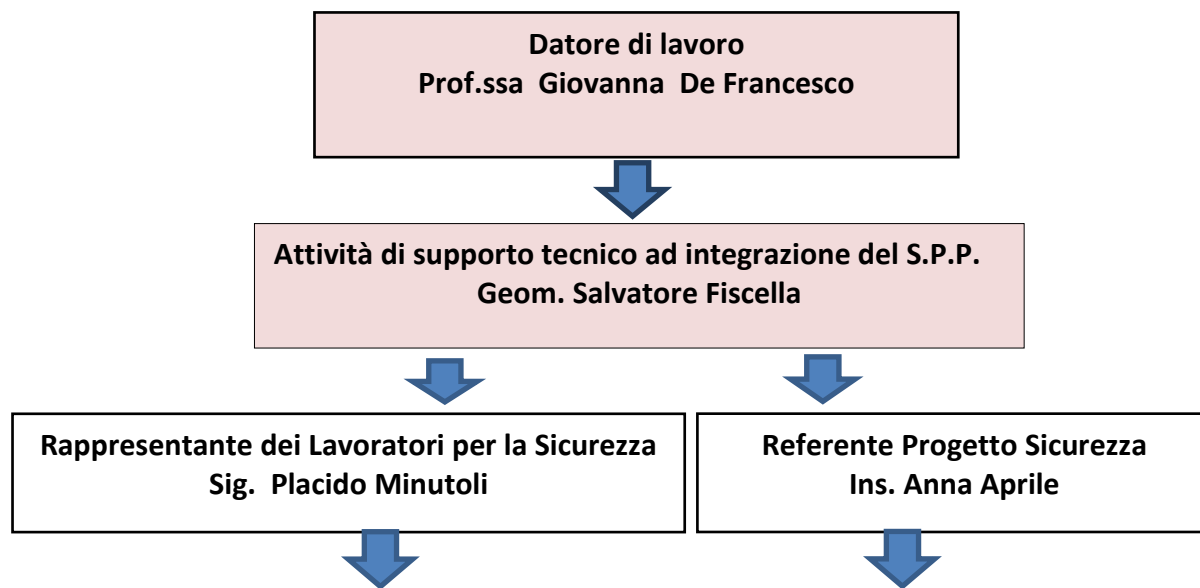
Datore di lavoro
Prof.ssa Giovanna De Francesco

Attività di supporto tecnico ad integrazione del S.P.P.
Geom. Salvatore Fiscella

Rappresentante dei Lavoratori per la Sicurezza
Sig. Placido Minutoli

Referente Progetto Sicurezza
Ins. Anna Aprile